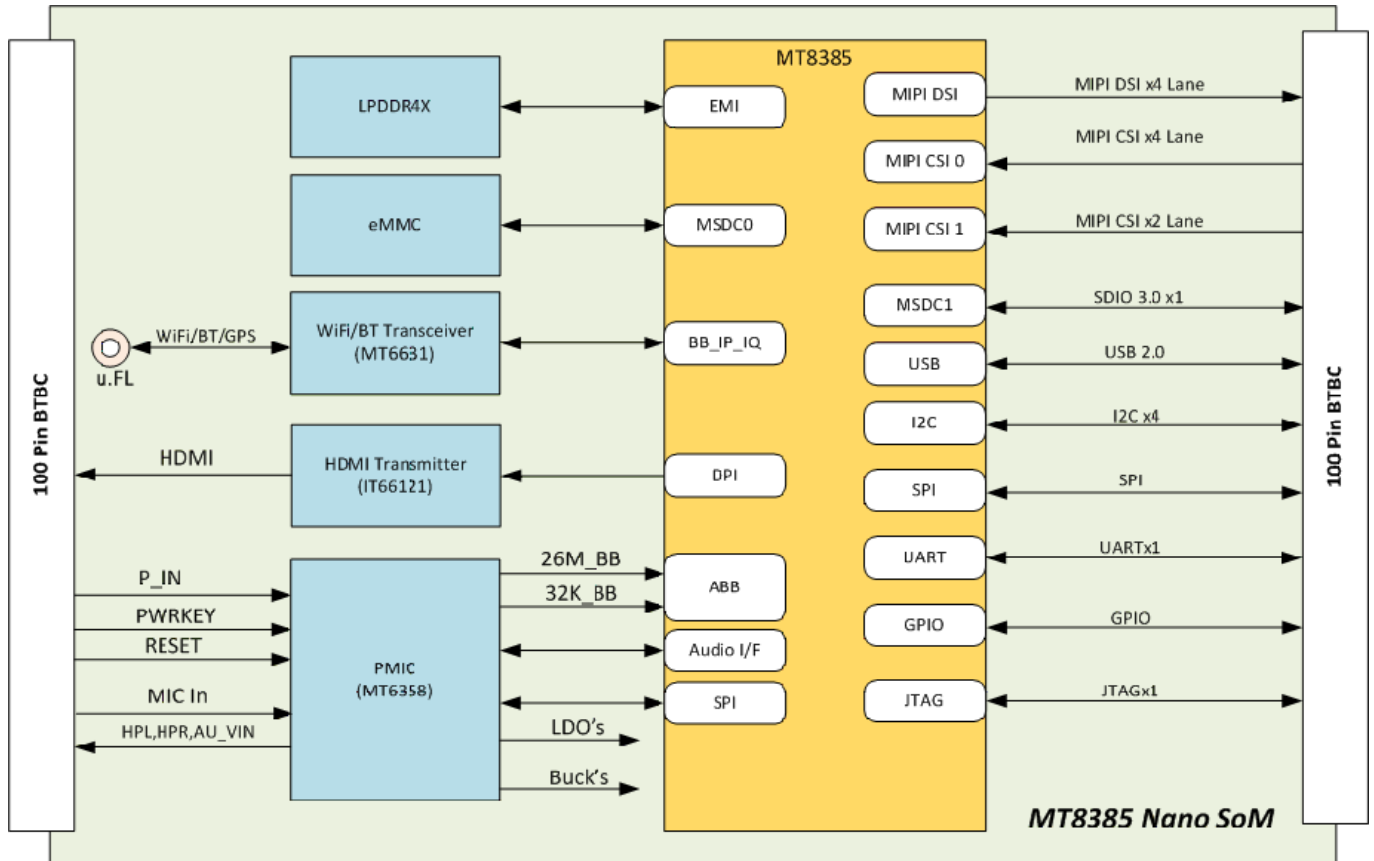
100 Pin BTBC

LPDDR4X

eMMC

u.FL

WiFi/BT/GPS

WiFi/BT Transceiver (MT6631)

HDMI

HDMI Transmitter (IT66121)

P_IN

PWRKEY

RESET

MIC In

HPL,HPR,AU_VIN

PMIC (MT6358)

26M_BB

32K_BB

LDO's

Buck's

MT8385

EMI

MSDC0

BB_IP_IQ

DPI

ABB

Audio I/F

SPI

MIPI DSI

MIPI CSI 0

MIPI CSI 1

MSDC1

USB

I2C

SPI

UART

GPIO

JTAG

MIPI DSI x4 Lane

MIPI CSI x4 Lane

MIPI CSI x2 Lane

SDIO 3.0 x1

USB 2.0

I2C x4

SPI

UARTx1

GPIO

JTAGx1

100 Pin BTBC

MT8385 Nano SoM